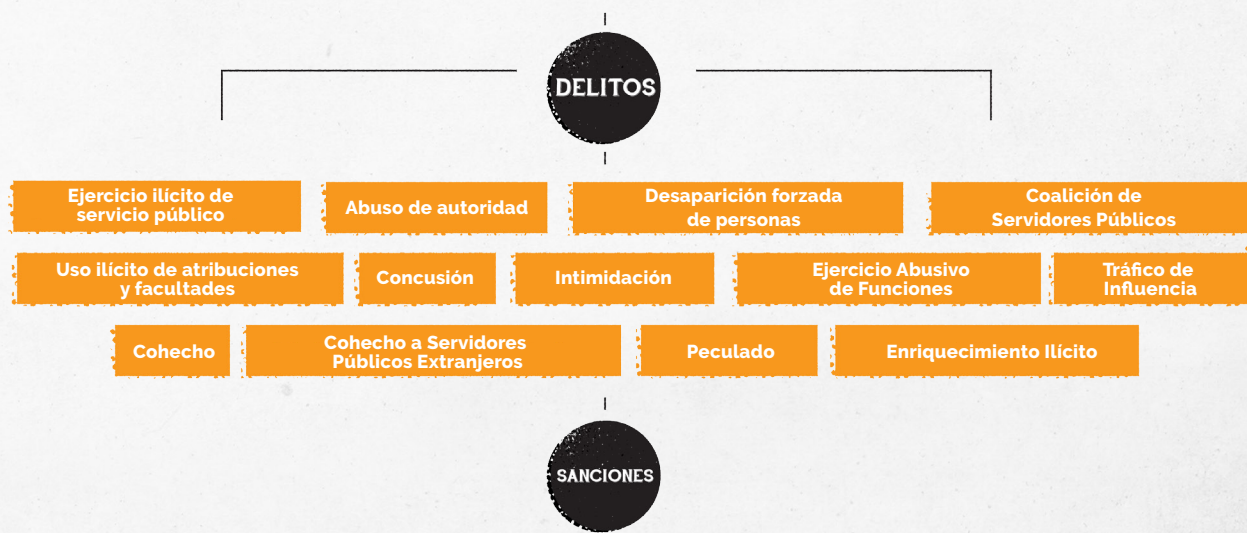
DELITOS

Ejercicio ilícito de servicio público

Abuso de autoridad

Desaparición forzada de personas

Coalición de Servidores Públicos

Uso ilícito de atribuciones y facultades

Concusión

Intimidación

Ejercicio Abusivo de Funciones

Tráfico de Influencia

Cohecho

Cohecho a Servidores Públicos Extranjeros

Peculado

Enriquecimiento Ilícito

SANCIONES